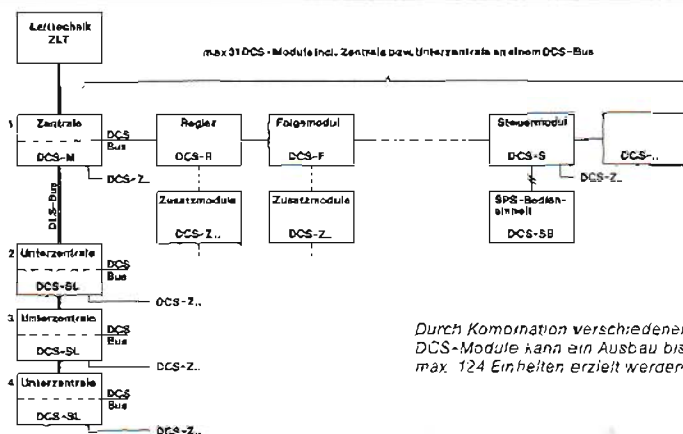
Leittechnik ZLT

max 31 DCS-Module incl. Zentrale bzw. Unterzentrale an einem DCS-Bus

1 Zentrale

DCS-M

DCS Bus

DCS-Bus

DCS-Z..

Regler

DCS-R

Folgemodul

DCS-F

Steuermodul

DCS-S

DCS-..

DCS-Z..

Zusatzmodule

DCS-Z..

Zusatzmodule

DCS-Z..

SPS-Bedieneinheit

DCS-SB

2 Unterzentrale

DCS-SL

DCS Bus

DCS-Z..

3 Unterzentrale

DCS-SL

DCS Bus

DCS-Z..

4 Unterzentrale

DCS-SL

DCS Bus

DCS-Z..

Durch Kombination verschiedener DCS-Module kann ein Ausbau bis max. 124 Einheiten erzielt werden